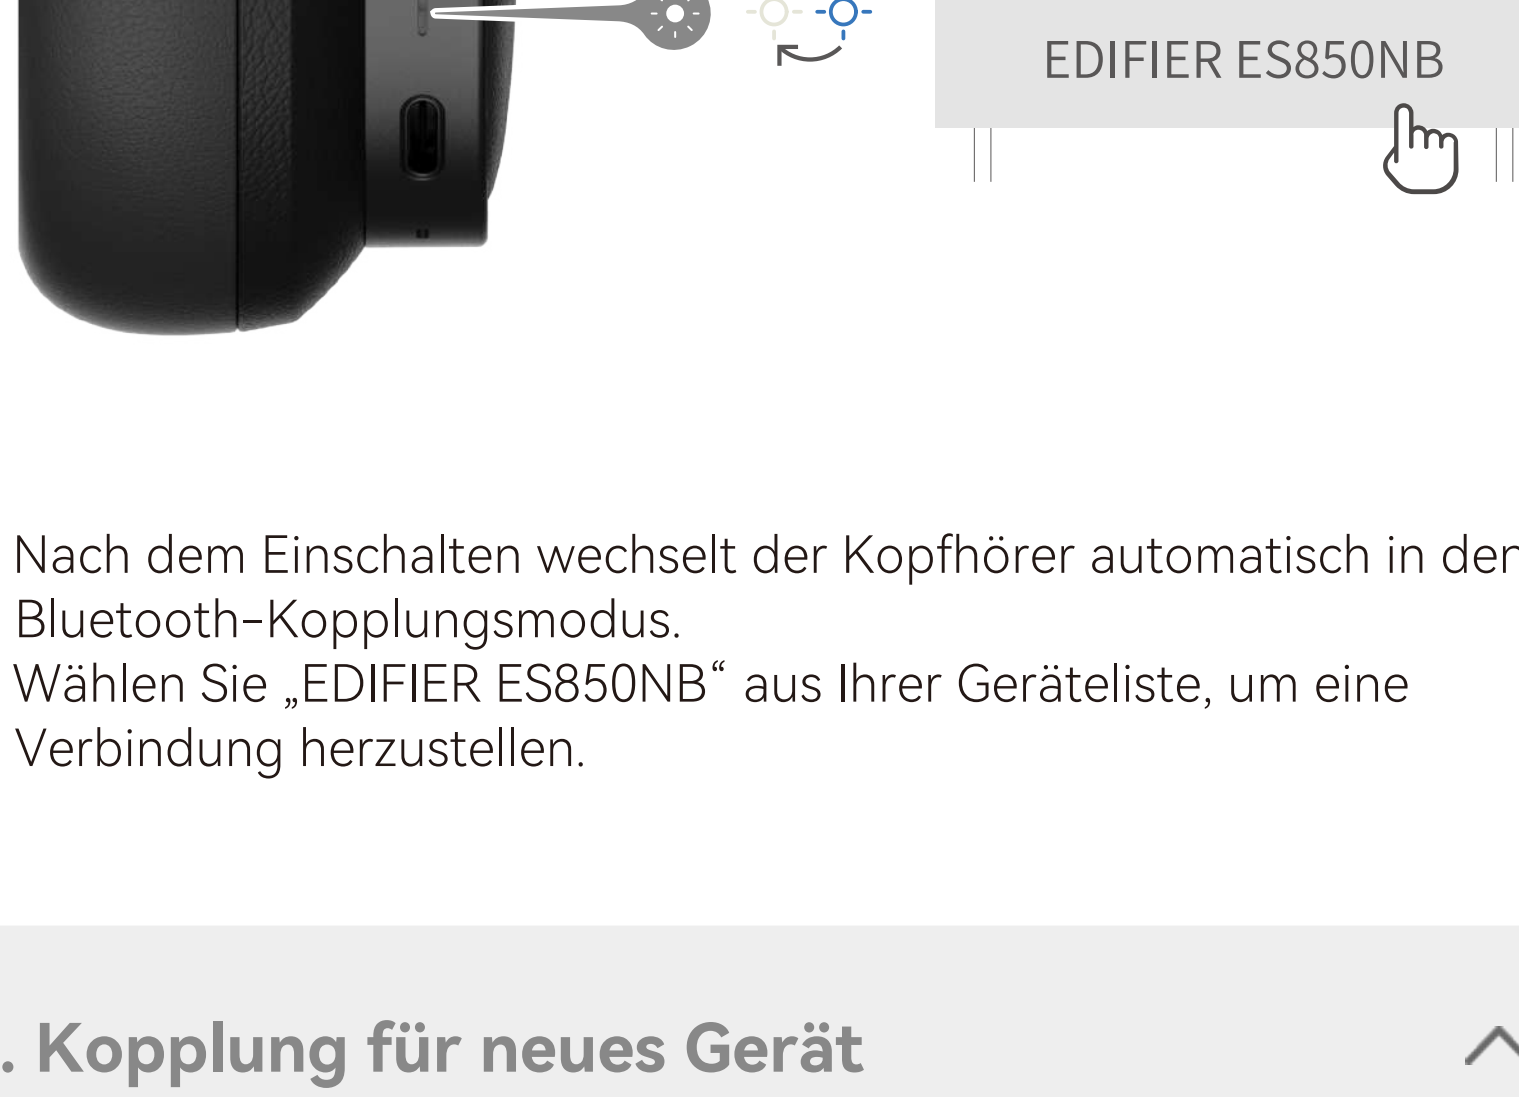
EDIFIER ES850NB

Nach dem Einschalten wechselt der Kopfhörer automatisch in den Bluetooth-Kopplungsmodus.
Wählen Sie „EDIFIER ES850NB“ aus Ihrer Geräteliste, um eine Verbindung herzustellen.

. Kopplung für neues Gerät